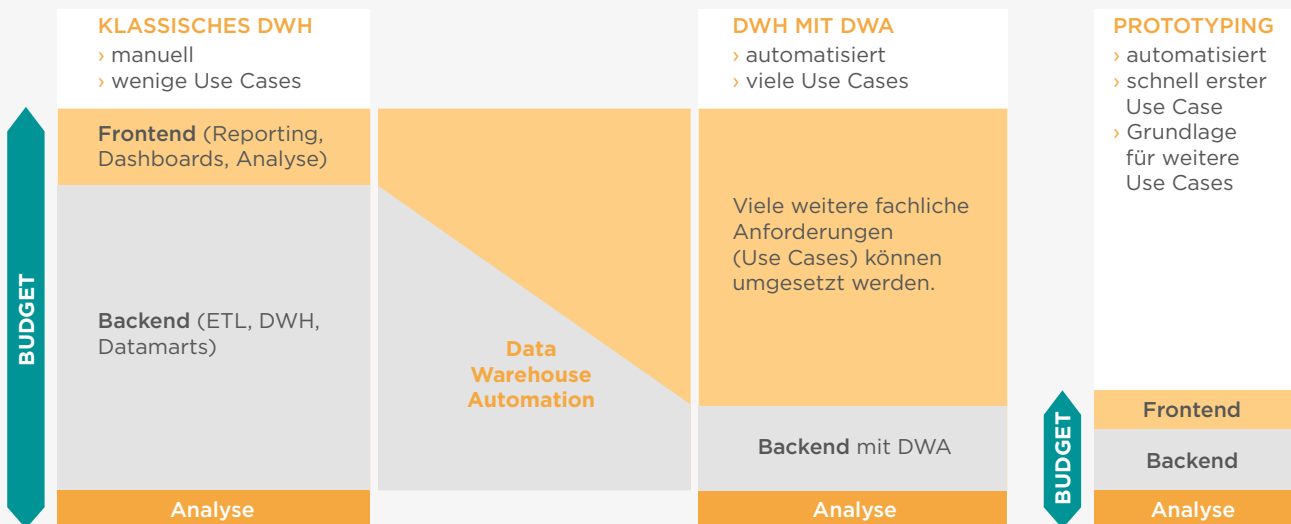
KLASSISCHES DWH
› manuell
› wenige Use Cases

DWH MIT DWA
› automatisiert
› viele Use Cases

PROTOTYPING
› automatisiert
› schnell erster Use Case
› Grundlage für weitere Use Cases

BUDGET

Frontend (Reporting, Dashboards, Analyse)

Backend (ETL, DWH, Datamarts)

Analyse

Data Warehouse Automation

Viele weitere fachliche Anforderungen (Use Cases) können umgesetzt werden.

Backend mit DWA

Analyse

BUDGET

Frontend

Backend

Analyse